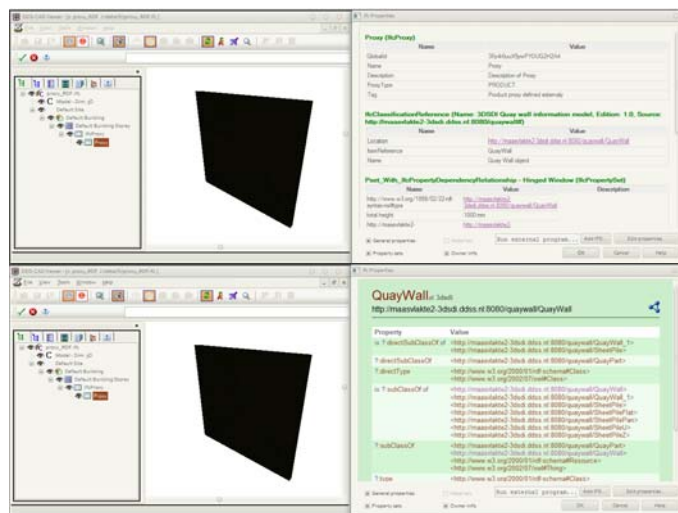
Proxy (IfcProxy)

| Name | Value |
|---|---|
| GlobalId | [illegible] |
| Name | Proxy |
| Description | Description of Proxy |
| ProxyType | PRODUCT |
| Tag | Product proxy defined externally |

IfcClassificationReference (Name: 3DSDI Quay wall information model, Edition: 1.0, Source: http://maasvlakte2-3dsdi.ddss.nl:8080/quaywall/)

| Name | Value |
|---|---|
| Location | http://maasvlakte2-3dsdi.ddss.nl:8080/quaywall/QuayWall |
| ItemReference | QuayWall |
| Name | Quay Wall object |

Pset_With_IfcPropertyDependencyRelationship - Hinged Window (IfcPropertySet)

| Name | Value | Description |
|---|---|---|
| http://www.w3.org/1999/02/22-rdf-syntax-ns#type | http://maasvlakte2-3dsdi.ddss.nl:8080/quaywall/QuayWall | |
| total height | 1500 mm | |
| http://maasvlakte2 | | |

General properties | Property sets | Run external program... | Edit PS... | Edit properties... | OK | Cancel | Help

QuayWall at 3dsdi
http://maasvlakte2-3dsdi.ddss.nl:8080/quaywall/QuayWall

| Property | Value |
|---|---|
| is ?:directSubClassOf of | <http://maasvlakte2-3dsdi.ddss.nl:8080/quaywall/QuayWall_1> <http://maasvlakte2-3dsdi.ddss.nl:8080/quaywall/SheetPile> |
| ?:directSubClassOf | <http://maasvlakte2-3dsdi.ddss.nl:8080/quaywall/QuayPart> |
| ?:directType | <http://www.w3.org/2002/07/owl#Class> |
| is ?:subClassOf of | <http://maasvlakte2-3dsdi.ddss.nl:8080/quaywall/QuayWall> <http://maasvlakte2-3dsdi.ddss.nl:8080/quaywall/QuayWall_1> <http://maasvlakte2-3dsdi.ddss.nl:8080/quaywall/SheetPile> <http://maasvlakte2-3dsdi.ddss.nl:8080/quaywall/SheetPileFlat> <http://maasvlakte2-3dsdi.ddss.nl:8080/quaywall/SheetPileU> <http://maasvlakte2-3dsdi.ddss.nl:8080/quaywall/SheetPileZ> |
| ?:subClassOf | <http://maasvlakte2-3dsdi.ddss.nl:8080/quaywall/QuayPart> <http://www.w3.org/2000/01/rdf-schema#Resource> <http://www.w3.org/2002/07/owl#Thing> |
| ?:type | <http://www.w3.org/2002/07/owl#Class> |

General properties | Property sets | Run external program... | Edit PS... | Edit properties... | OK | Cancel | Help